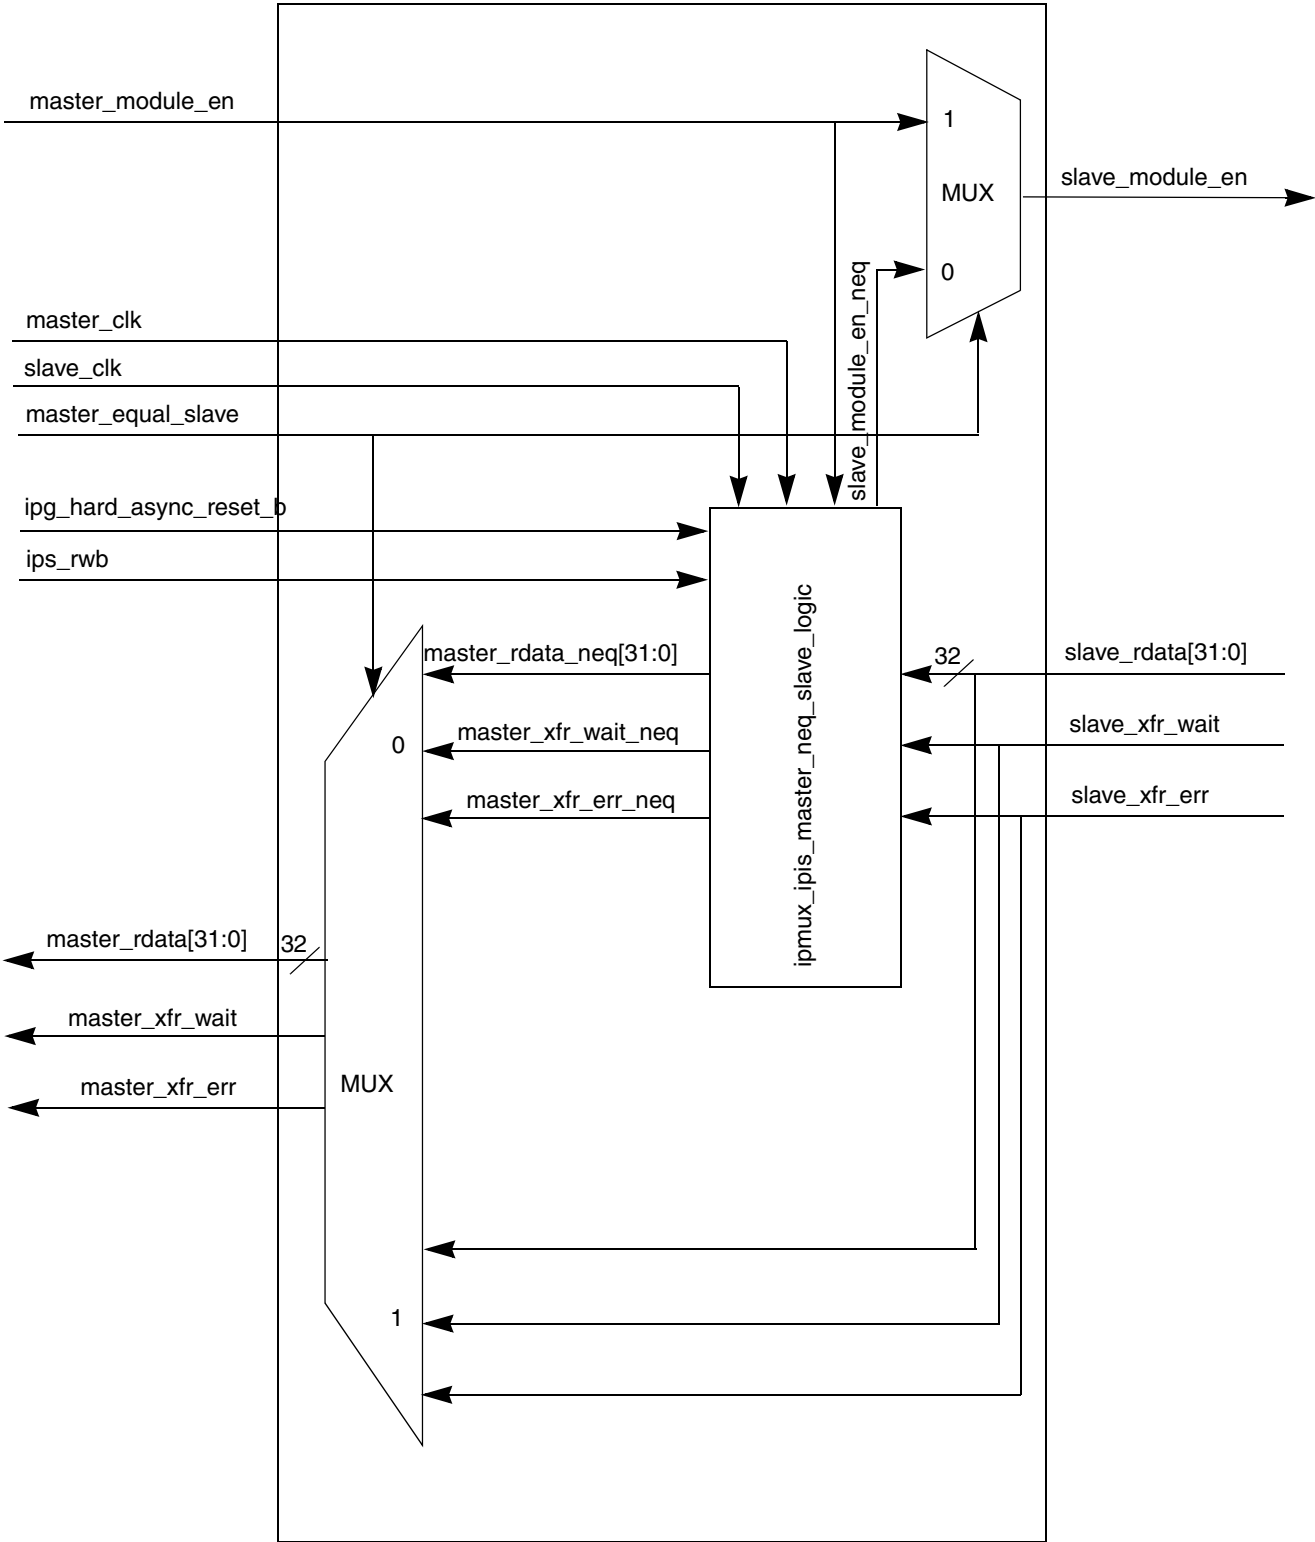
master_module_en

1

MUX

slave_module_en

0

slave_module_en_neq

master_clk

slave_clk

master_equal_slave

ipg_hard_async_reset_b

ips_rwb

ipmux_ipis_master_neq_slave_logic

master_rdata_neq[31:0]

32

slave_rdata[31:0]

0

master_xfr_wait_neq

slave_xfr_wait

master_xfr_err_neq

slave_xfr_err

master_rdata[31:0]

32

master_xfr_wait

MUX

master_xfr_err

1